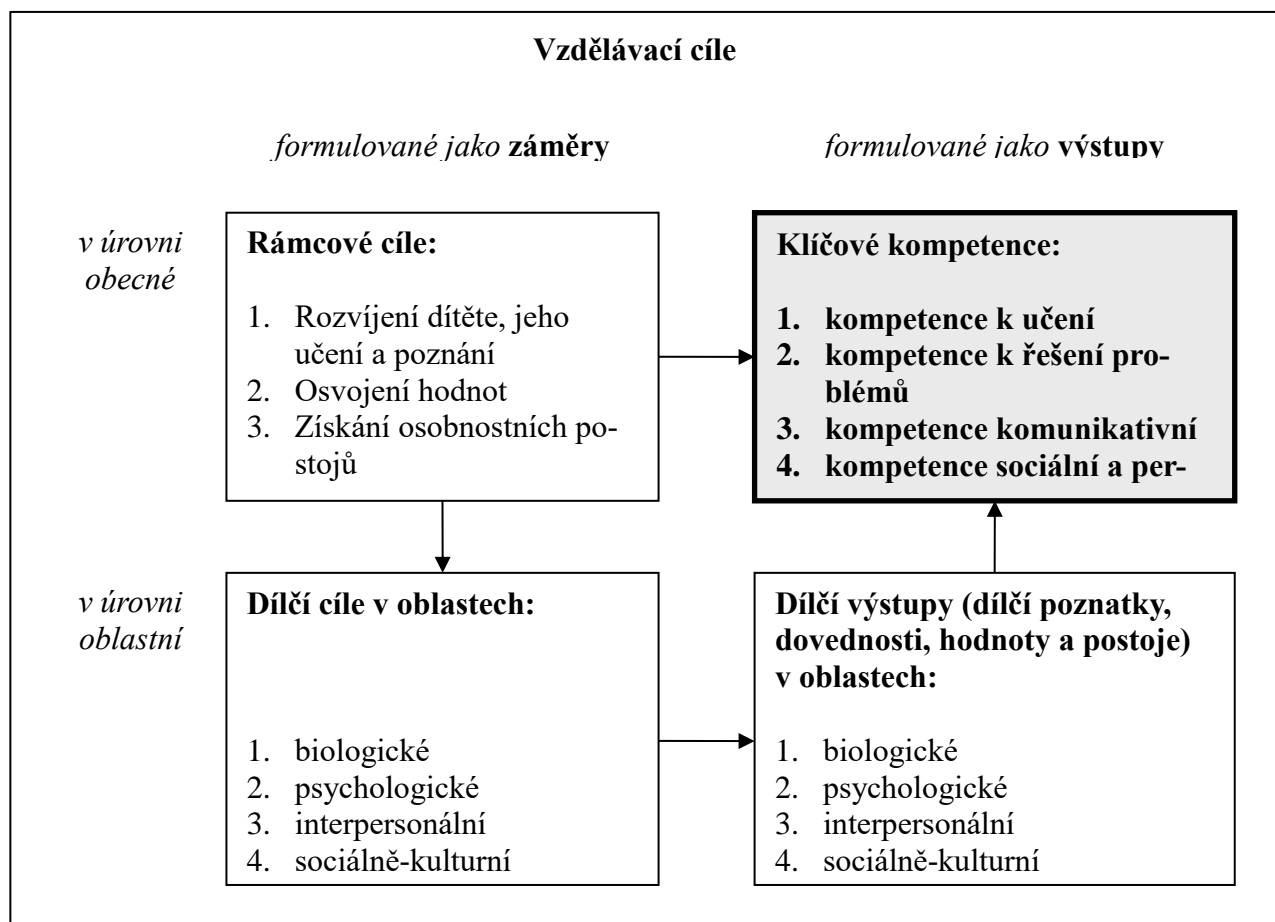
**Vzdělávací cíle**

*formulované jako* **záměry**

*formulované jako* **výstupy**

*v úrovni obecné*

**Rámcové cíle:**

1. Rozvíjení dítěte, jeho učení a poznání
2. Osvojení hodnot
3. Získání osobnostních postojů

**Klíčové kompetence:**

1. **kompetence k učení**
2. **kompetence k řešení problémů**
3. **kompetence komunikativní**
4. **kompetence sociální a per-**

*v úrovni oblastní*

**Dílčí cíle v oblastech:**

1. biologické
2. psychologické
3. interpersonální
4. sociálně-kulturní

**Dílčí výstupy (dílčí poznatky, dovednosti, hodnoty a postoje) v oblastech:**

1. biologické
2. psychologické
3. interpersonální
4. sociálně-kulturní